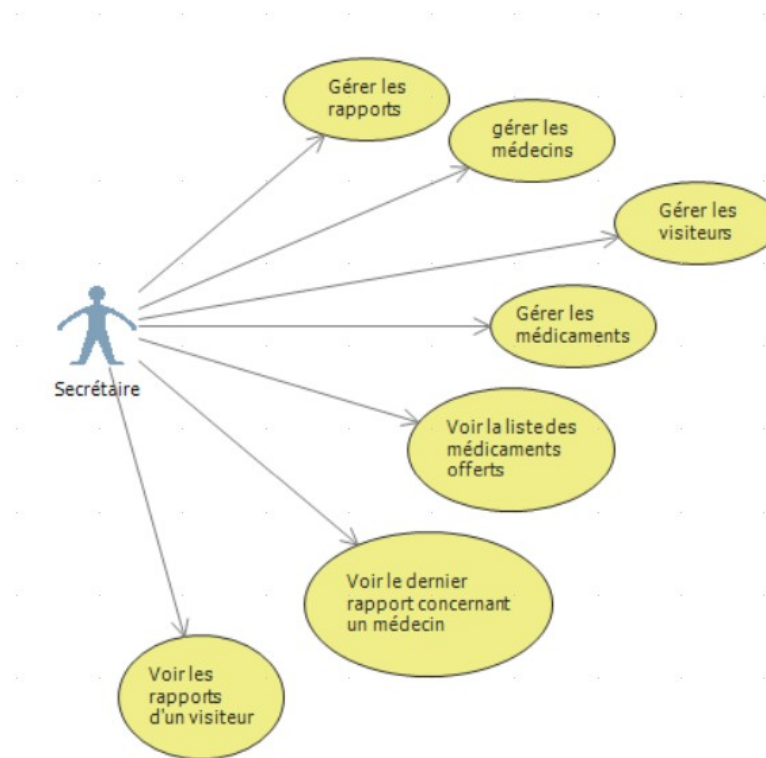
Gérer les rapports

gérer les médecins

Gérer les visiteurs

Gérer les médicaments

Secrétaire

Voir la liste des médicaments offerts

Voir le dernier rapport concernant un médecin

Voir les rapports d'un visiteur